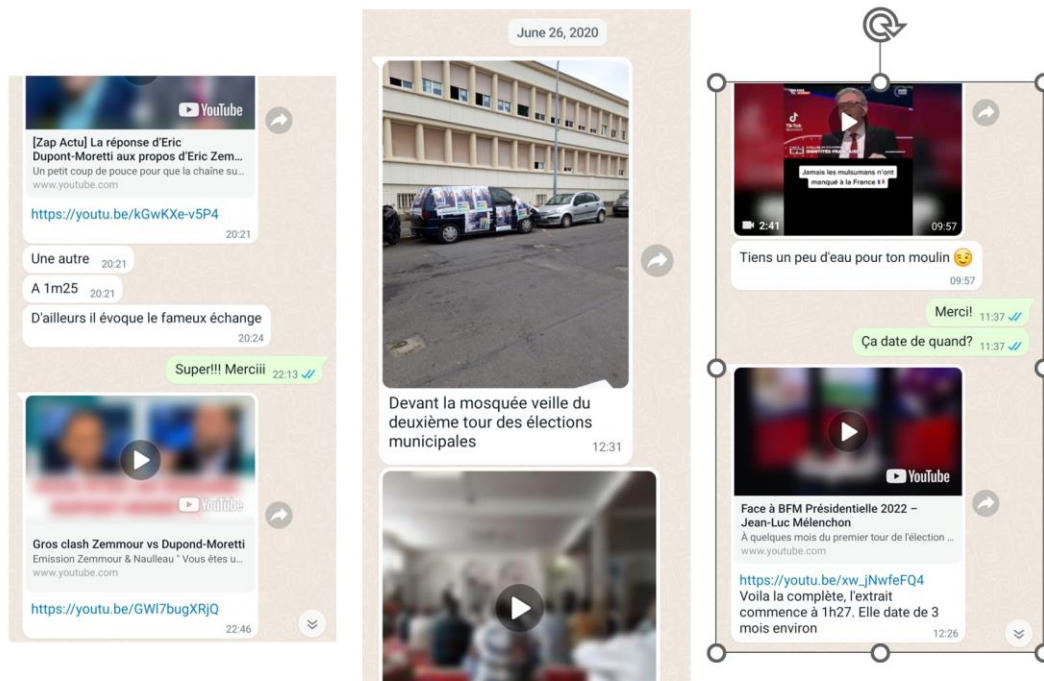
YouTube

[Zap Actu] La réponse d'Eric Dupont-Moretti aux propos d'Eric Zem...
Un petit coup de pouce pour que la chaîne su...
www.youtube.com

https://youtu.be/kGwKXe-v5P4
20:21

Une autre 20:21

A 1m25 20:21

D'ailleurs il évoque le fameux échange
20:24

Super!!! Merciii 22:13

YouTube

Gros clash Zemmour vs Dupond-Moretti
Emission Zemmour & Naulleau " Vous êtes u...
www.youtube.com

https://youtu.be/GWl7bugXRjQ
22:46

June 26, 2020

Devant la mosquée veille du deuxième tour des élections municipales
12:31

Jamais les musulmans n'ont manqué à la France !!
2:41
09:57

Tiens un peu d'eau pour ton moulin 😉
09:57

Merci! 11:37

Ça date de quand? 11:37

YouTube

Face à BFM Présidentielle 2022 – Jean-Luc Mélenchon
À quelques mois du premier tour de l'élection ...
www.youtube.com

https://youtu.be/xw_jNwfeFQ4
Voila la complète, l'extrait commence à 1h27. Elle date de 3 mois environ
12:26